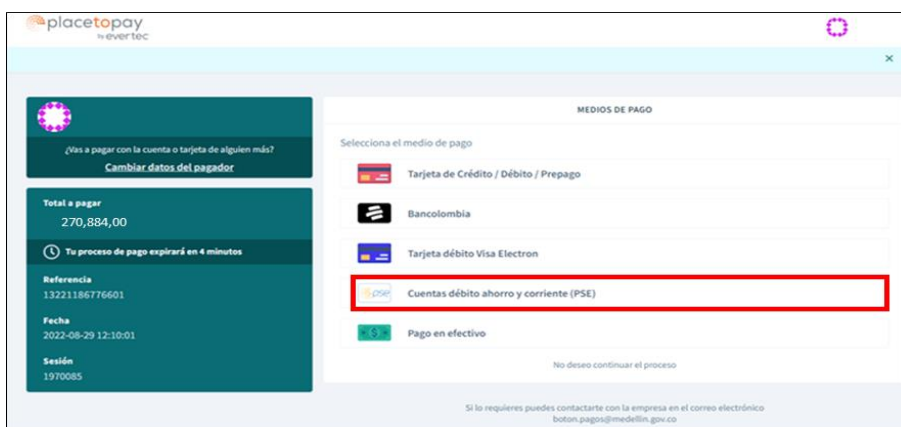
placetopay by evertec

×

¿Vas a pagar con la cuenta o tarjeta de alguien más?
Cambiar datos del pagador

Total a pagar
270,884,00

Tu proceso de pago expirará en 4 minutos

Referencia
13221186776601

Fecha
2022-08-29 12:10:01

Sesión
1970085

MEDIOS DE PAGO

Selecciona el medio de pago

Tarjeta de Crédito / Débito / Prepago

Bancolombia

Tarjeta débito Visa Electron

pse

Cuentas débito ahorro y corriente (PSE)

Pago en efectivo

No deseo continuar el proceso

Si lo requieres puedes contactarte con la empresa en el correo electrónico
boton.pagos@medellin.gov.co